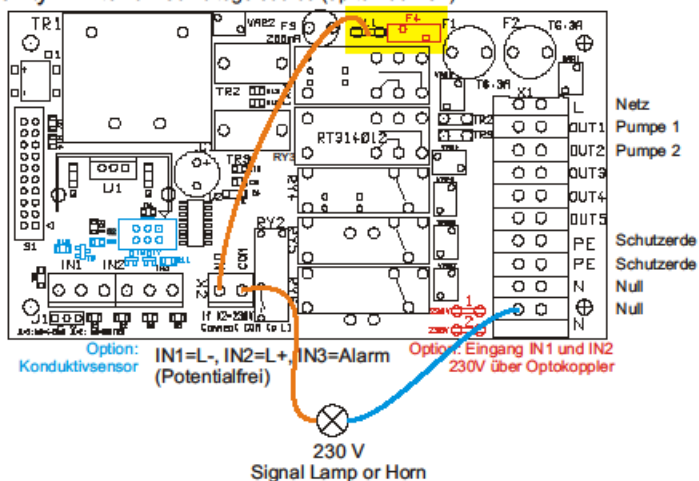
TR1
VAR2
F3
200mA
F+
F1
F2
T6.3A
T6.3A
X1
TR2
TR3
RY3
RT314012
U1
RY2
S1
IN1
IN2
X2
COM
J1
If X2=230V Connect COM to L
L
OUT1
OUT2
OUT3
OUT4
OUT5
PE
PE
N
N
Netz
Pumpe 1
Pumpe 2
Schutzerde
Schutzerde
Null
Null
1
2
Option:
Konduktivsensor
IN1=L-, IN2=L+, IN3=Alarm
(Potentialfrei)
Option: Eingang IN1 und IN2
230V über Optokoppler
230 V
Signal Lamp or Horn